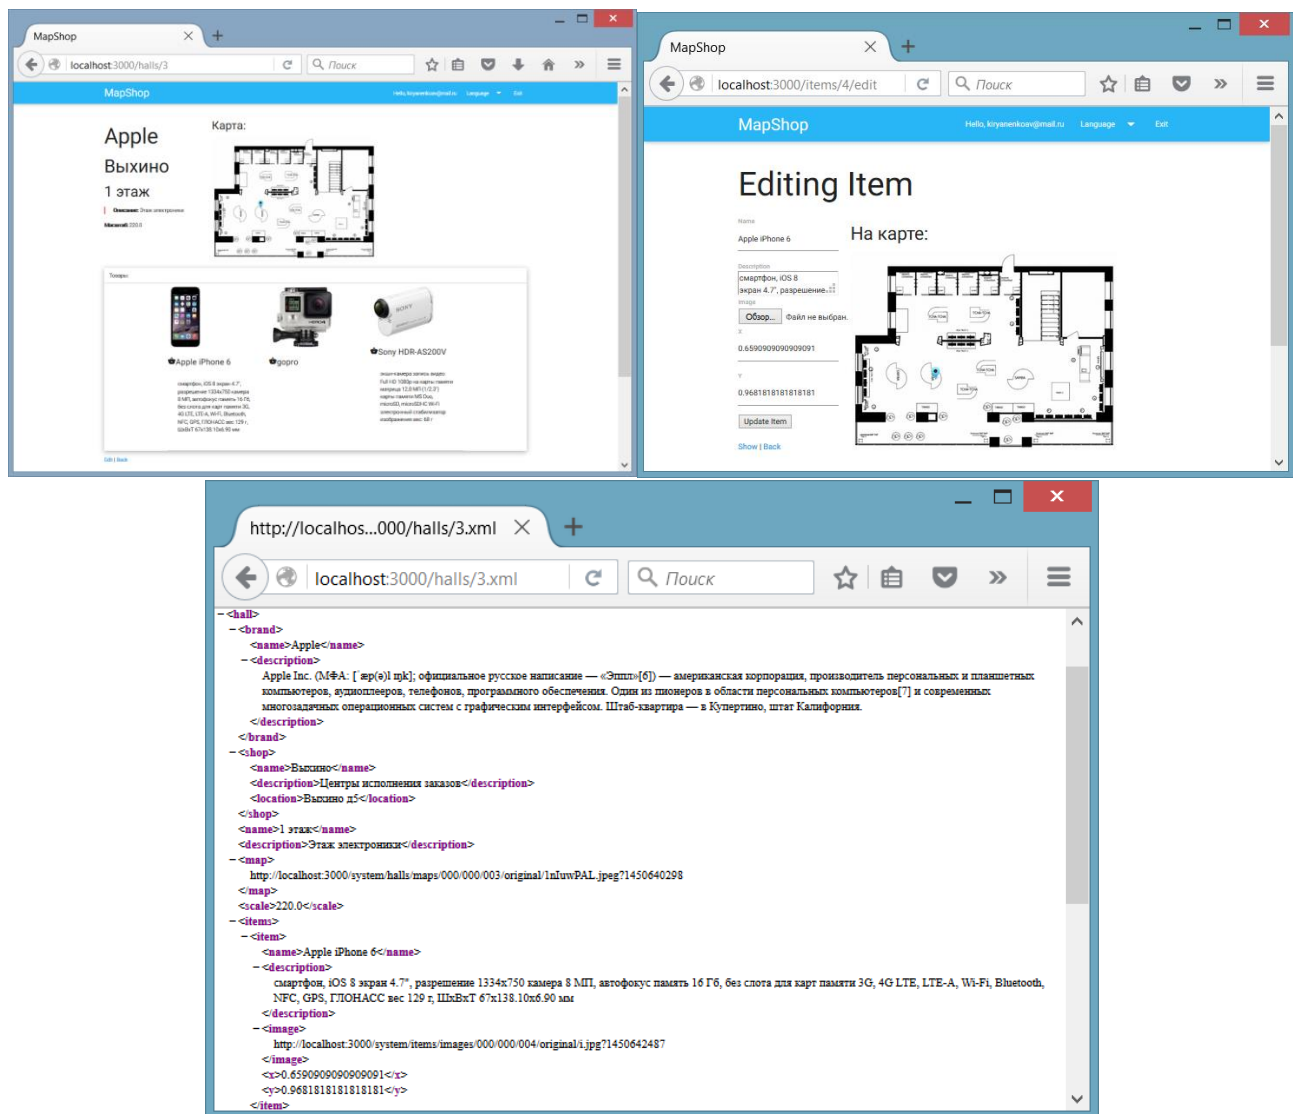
MapShop
localhost:3000/halls/3
Поиск
MapShop
Hello, kiryanenkoav@mail.ru Language Exit
Apple
Выхино
1 этаж
Карта:
Описание: Этаж электроники
Масштаб: 220.0
Товары:
Apple iPhone 6
gopro
Sony HDR-AS200V
смартфон, iOS 8 экран 4.7", разрешение 1334x750 камера 8 МП, автофокус память 16 Гб, без слота для карт памяти 3G, 4G LTE, Wi-Fi, Bluetooth, NFC, GPS, ГЛОНАСС вес 129 г, ШxВxТ 67x138.10x6.90 мм
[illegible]
Edit | Back

MapShop
localhost:3000/items/4/edit
Поиск
MapShop
Hello, kiryanenkoav@mail.ru Language Exit
Editing Item
Name
Apple iPhone 6
Description
смартфон, iOS 8 экран 4.7", разрешение
Image
Обзор... Файл не выбран.
X
0.6590909090909091
Y
0.9681818181818181
Update Item
Show | Back
На карте:

http://localhos...000/halls/3.xml
localhost:3000/halls/3.xml
Поиск
- <hall>
- <brand>
<name>Apple</name>
- <description>
Apple Inc. (МФА: [ˈæp(ə)l ɪŋk]; официальное русское написание — «Эппл»[6]) — американская корпорация, производитель персональных и планшетных компьютеров, аудиоплееров, телефонов, программного обеспечения. Один из пионеров в области персональных компьютеров[7] и современных многозадачных операционных систем с графическим интерфейсом. Штаб-квартира — в Купертино, штат Калифорния.
</description>
</brand>
- <shop>
<name>Выхино</name>
<description>Центры исполнения заказов</description>
<location>Выхино д5</location>
</shop>
<name>1 этаж</name>
<description>Этаж электроники</description>
- <map>
http://localhost:3000/system/halls/maps/000/000/003/original/1nIuwPAL.jpeg?1450640298
</map>
<scale>220.0</scale>
- <items>
- <item>
<name>Apple iPhone 6</name>
- <description>
смартфон, iOS 8 экран 4.7", разрешение 1334x750 камера 8 МП, автофокус память 16 Гб, без слота для карт памяти 3G, 4G LTE, LTE-A, Wi-Fi, Bluetooth, NFC, GPS, ГЛОНАСС вес 129 г, ШxВxТ 67x138.10x6.90 мм
</description>
- <image>
http://localhost:3000/system/items/images/000/000/004/original/i.jpg?1450642487
</image>
<x>0.6590909090909091</x>
<y>0.9681818181818181</y>
</item>